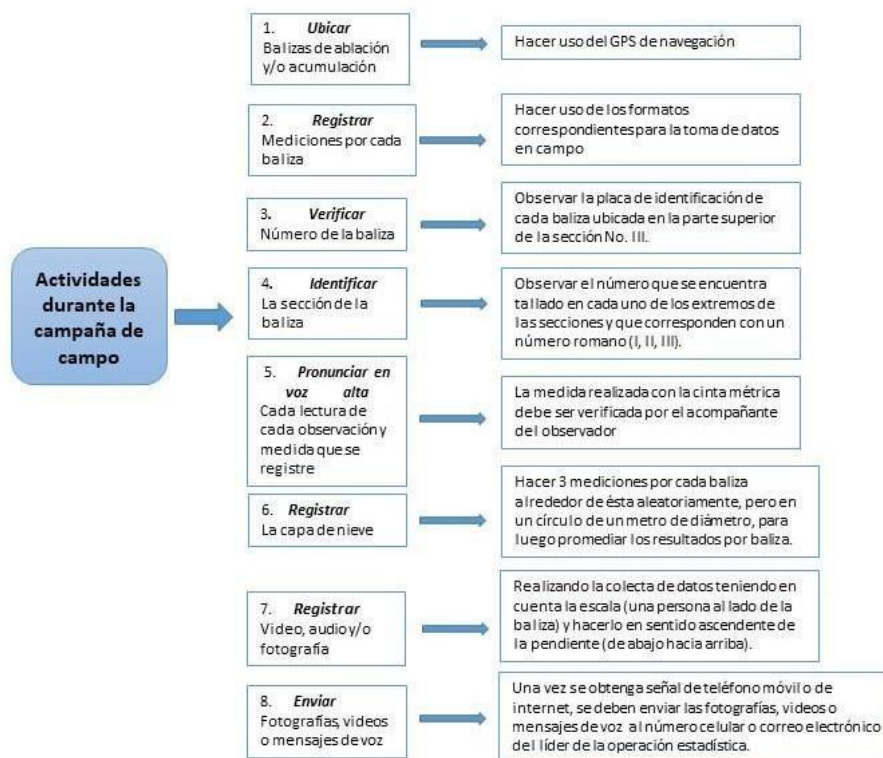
Actividades durante la campaña de campo

1. *Ubicar*
Balizas de ablación y/o acumulación

Hacer uso del GPS de navegación

2. *Registrar*
Mediciones por cada baliza

Hacer uso de los formatos correspondientes para la toma de datos en campo

3. *Verificar*
Número de la baliza

Observar la placa de identificación de cada baliza ubicada en la parte superior de la sección No. III.

4. *Identificar*
La sección de la baliza

Observar el número que se encuentra tallado en cada uno de los extremos de las secciones y que corresponden con un número romano (I, II, III).

5. *Pronunciar en voz alta*
Cada lectura de cada observación y medida que se registre

La medida realizada con la cinta métrica debe ser verificada por el acompañante del observador

6. *Registrar*
La capa de nieve

Hacer 3 mediciones por cada baliza alrededor de ésta aleatoriamente, pero en un círculo de un metro de diámetro, para luego promediar los resultados por baliza.

7. *Registrar*
Video, audio y/o fotografía

Realizando la colecta de datos teniendo en cuenta la escala (una persona al lado de la baliza) y hacerlo en sentido ascendente de la pendiente (de abajo hacia arriba).

8. *Enviar*
Fotografías, videos o mensajes de voz

Una vez se obtenga señal de teléfono móvil o de internet, se deben enviar las fotografías, videos o mensajes de voz al número celular o correo electrónico del líder de la operación estadística.